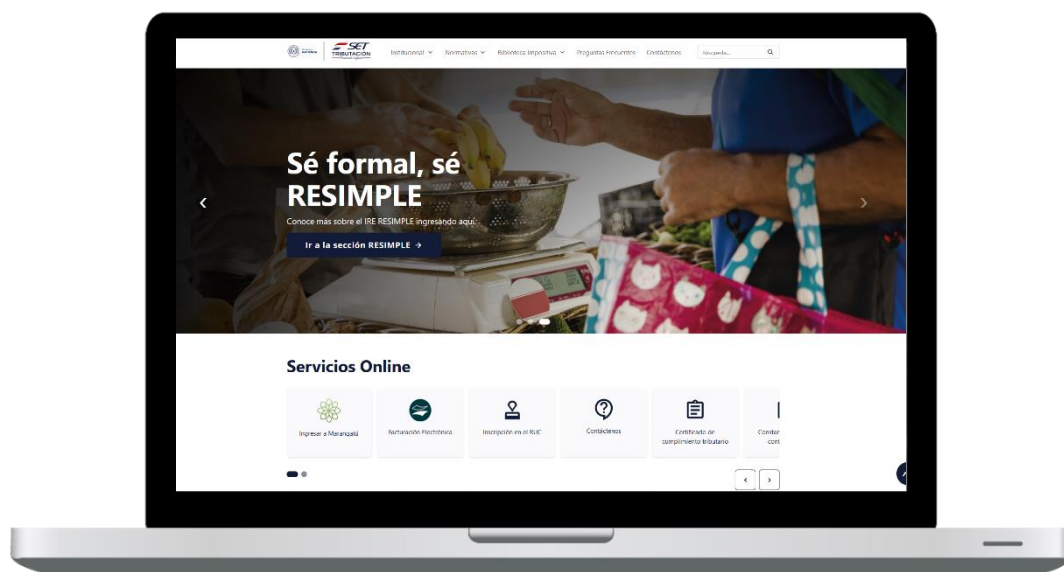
SET TRIBUTACIÓN

Institucional Normativas Biblioteca Impositiva Preguntas Frecuentes Contáctenos Búsqueda...

Sé formal, sé RESIMPLE

Conoce más sobre el IRE RESIMPLE ingresando aquí.

Ir a la sección RESIMPLE →

Servicios Online

Ingresar a Marangatú

Facturación Electrónica

Inscripción en el RUC

Contáctenos

Certificado de cumplimiento tributario

Constan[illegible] cont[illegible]